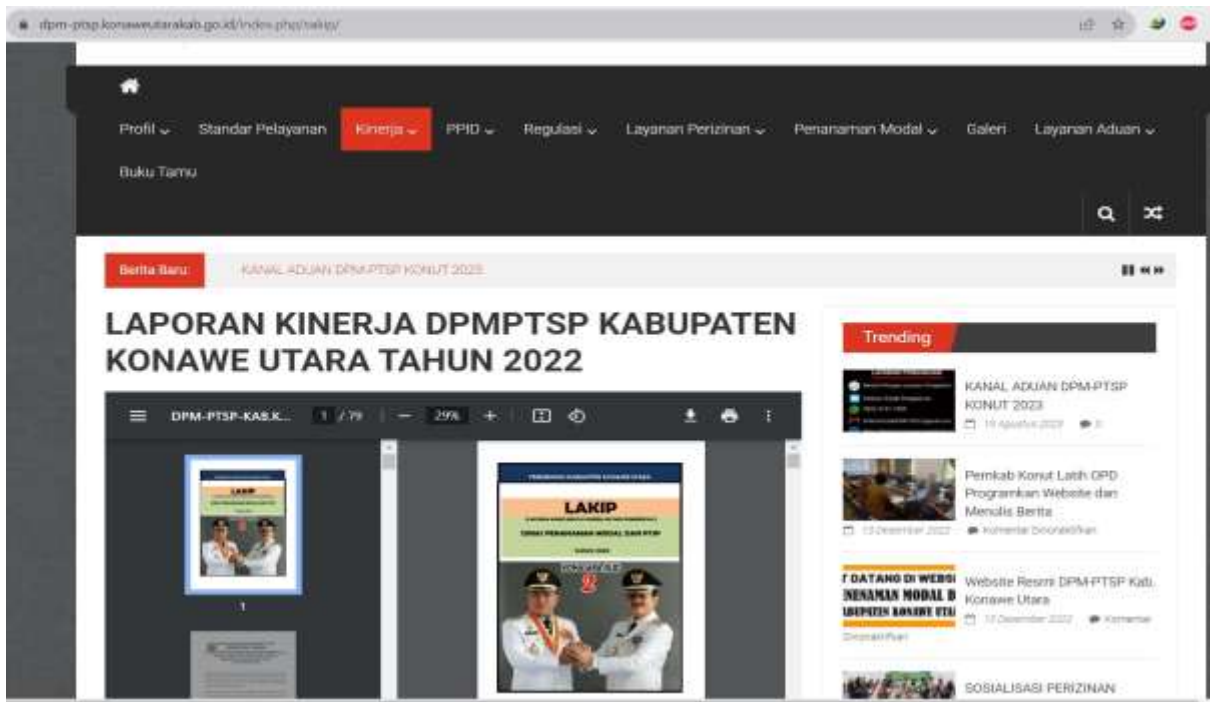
dpm-ptsp.konaweutarakab.go.id/index.php/lakip/

Profil Standar Pelayanan Kinerja PPID Regulasi Layanan Perizinan Penanaman Modal Galeri Layanan Aduan

Buku Tamu

Berita Baru: KANAL ADUAN DPM-PTSP KONUT 2023

LAPORAN KINERJA DPMPTSP KABUPATEN KONAWE UTARA TAHUN 2022

DPM-PTSP-KAB.K... 1 / 79 — 29% +

LAKIP

1

LAKIP

Trending

KANAL ADUAN DPM-PTSP KONUT 2023

19 Agustus 2023 0

Pemkab Konut Latih OPD Programkan Website dan Menulis Berita

13 Desember 2022 Komentar Dinonaktifkan

Website Resmi DPM-PTSP Kab. Konawe Utara

13 Desember 2022 Komentar Dinonaktifkan

SOSIALISASI PERIZINAN